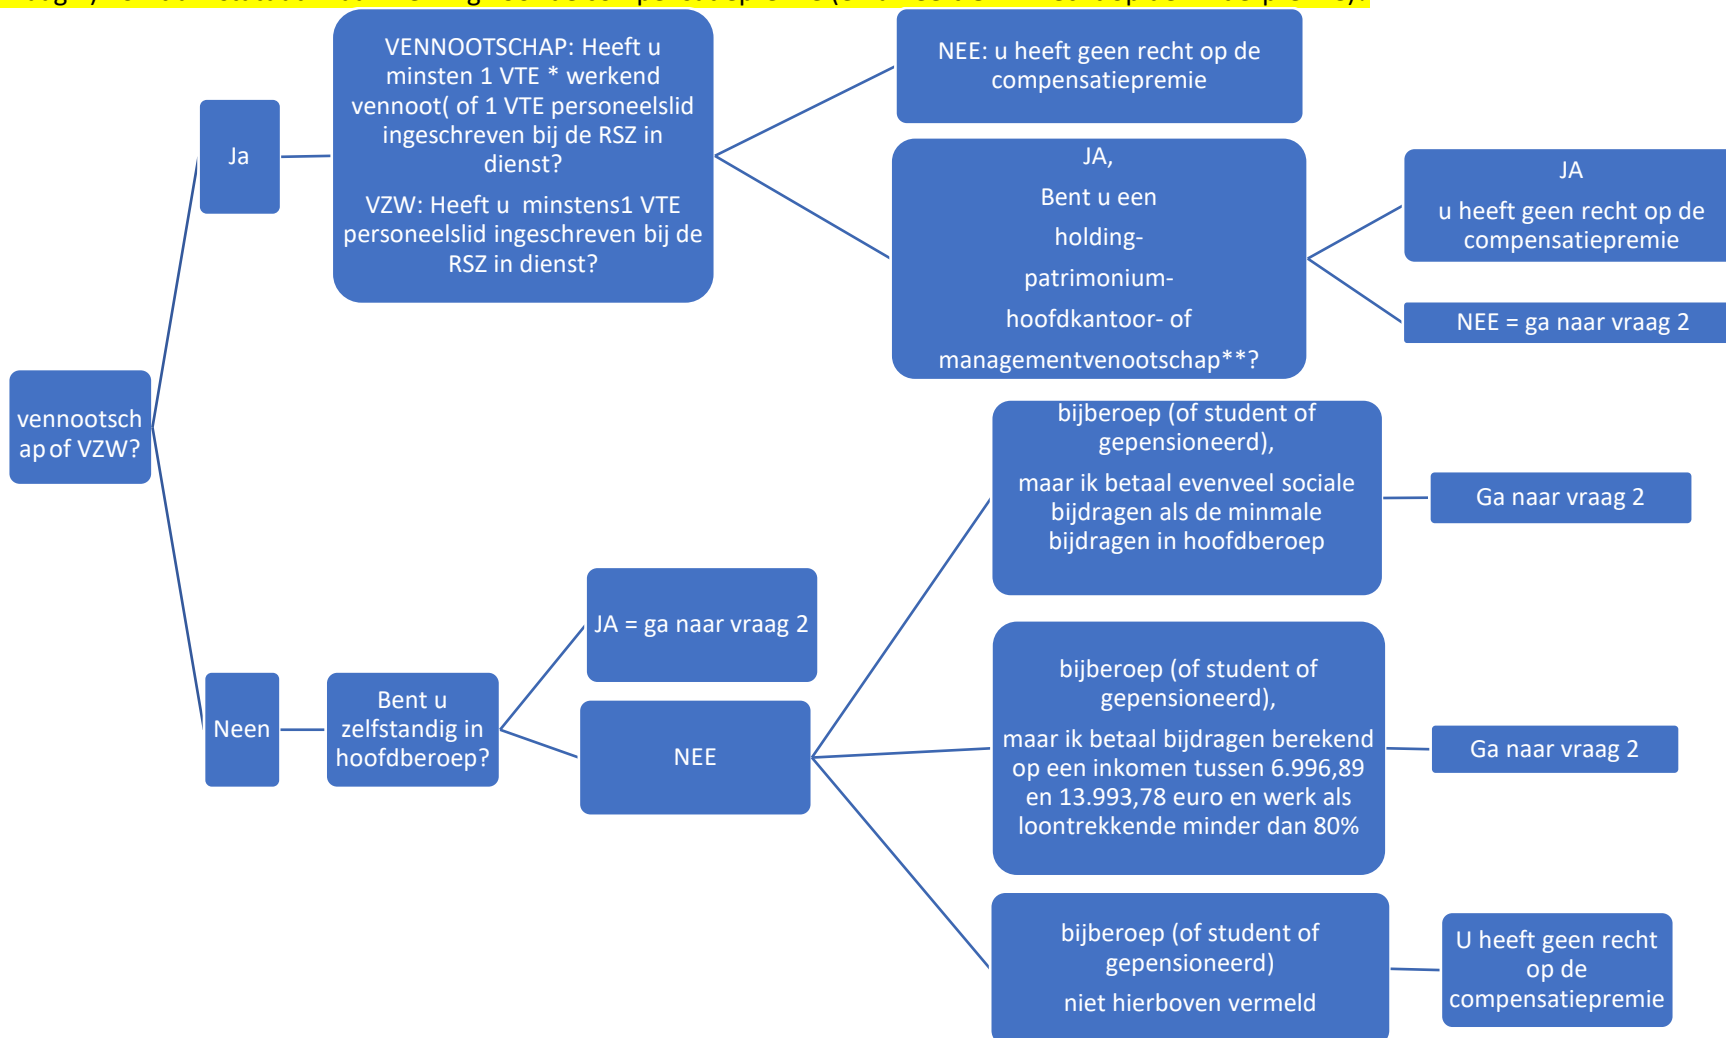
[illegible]

vennootschap of VZW?

Ja

VENNOOTSCHAP: Heeft u minsten 1 VTE * werkend vennoot( of 1 VTE personeelslid ingeschreven bij de RSZ in dienst?

VZW: Heeft u minstens1 VTE personeelslid ingeschreven bij de RSZ in dienst?

NEE: u heeft geen recht op de compensatiepremie

JA,

Bent u een

holding-

patrimonium-

hoofdkantoor- of

managementvennootschap**?

JA

u heeft geen recht op de compensatiepremie

NEE = ga naar vraag 2

Neen

Bent u zelfstandig in hoofdberoep?

JA = ga naar vraag 2

NEE

bijberoep (of student of gepensioneerd),

maar ik betaal evenveel sociale bijdragen als de minmale bijdragen in hoofdberoep

Ga naar vraag 2

bijberoep (of student of gepensioneerd),

maar ik betaal bijdragen berekend op een inkomen tussen 6.996,89 en 13.993,78 euro en werk als loontrekkende minder dan 80%

Ga naar vraag 2

bijberoep (of student of gepensioneerd)

niet hierboven vermeld

U heeft geen recht op de compensatiepremie